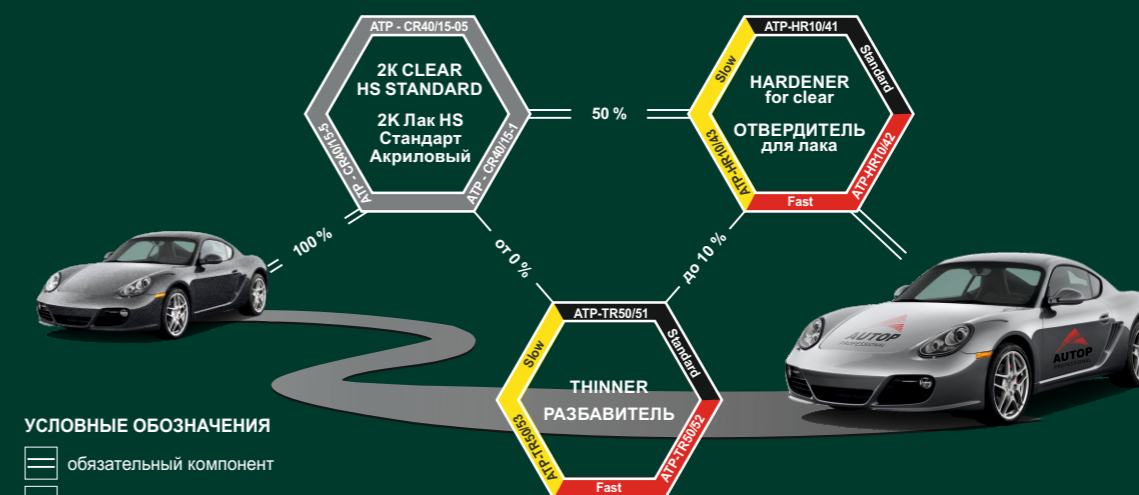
ATP - CR40/15-05

2K CLEAR
HS STANDARD

2K Лак HS
Стандарт
Акриловый

ATP - CR40/15-5

ATP - CR40/15-1

50 %

ATP-HR10/41

Slow

Standard

HARDENER
for clear

ОТВЕРДИТЕЛЬ
для лака

ATP-HR10/43

ATP-HR10/42

Fast

100 %

от 0 %

до 10 %

ATP-TR50/51

Slow

Standard

THINNER

РАЗБАВИТЕЛЬ

ATP-TR50/53

ATP-TR50/52

Fast

AUTOP

AUTOP

УСЛОВНЫЕ ОБОЗНАЧЕНИЯ

обязательный компонент